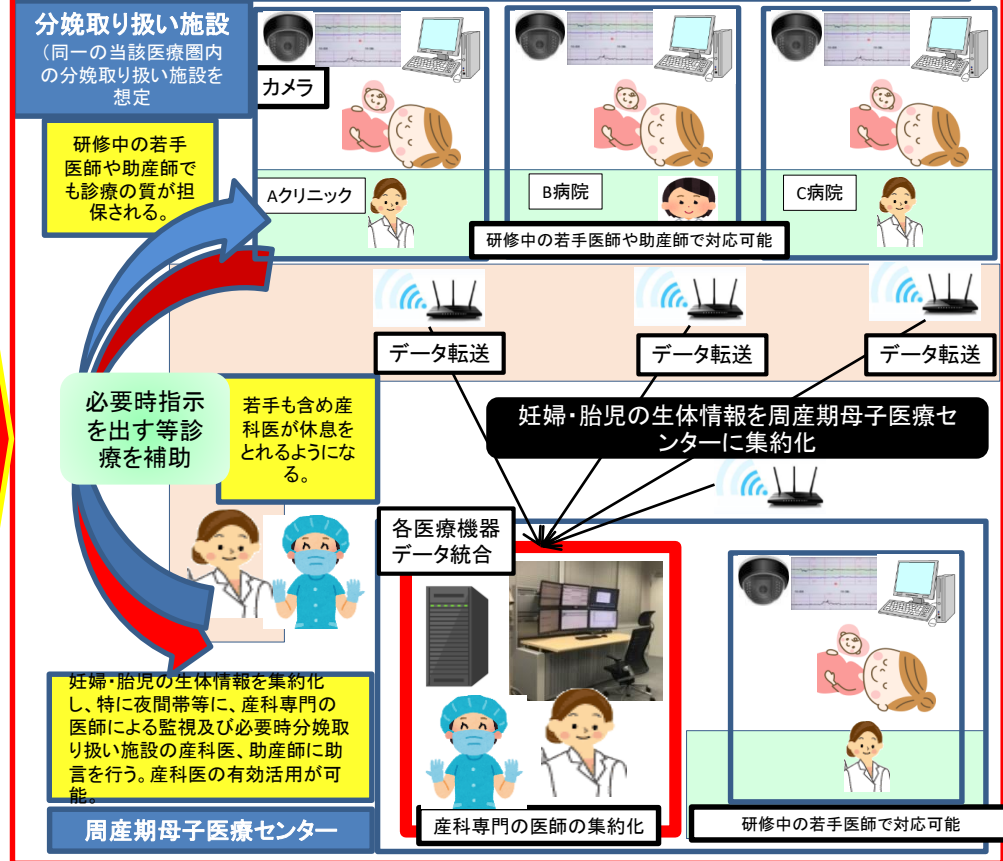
分娩取り扱い施設
（同一の当該医療圏内の分娩取り扱い施設を想定

カメラ

研修中の若手医師や助産師でも診療の質が担保される。

Aクリニック

B病院

C病院

研修中の若手医師や助産師で対応可能

データ転送

データ転送

データ転送

必要時指示を出す等診療を補助

若手も含め産科医が休息をとれるようになる。

妊婦・胎児の生体情報を周産期母子医療センターに集約化

各医療機器データ統合

妊婦・胎児の生体情報を集約化し、特に夜間帯等に、産科専門の医師による監視及び必要時分娩取り扱い施設の産科医、助産師に助言を行う。産科医の有効活用が可能。

周産期母子医療センター

産科専門の医師の集約化

研修中の若手医師で対応可能